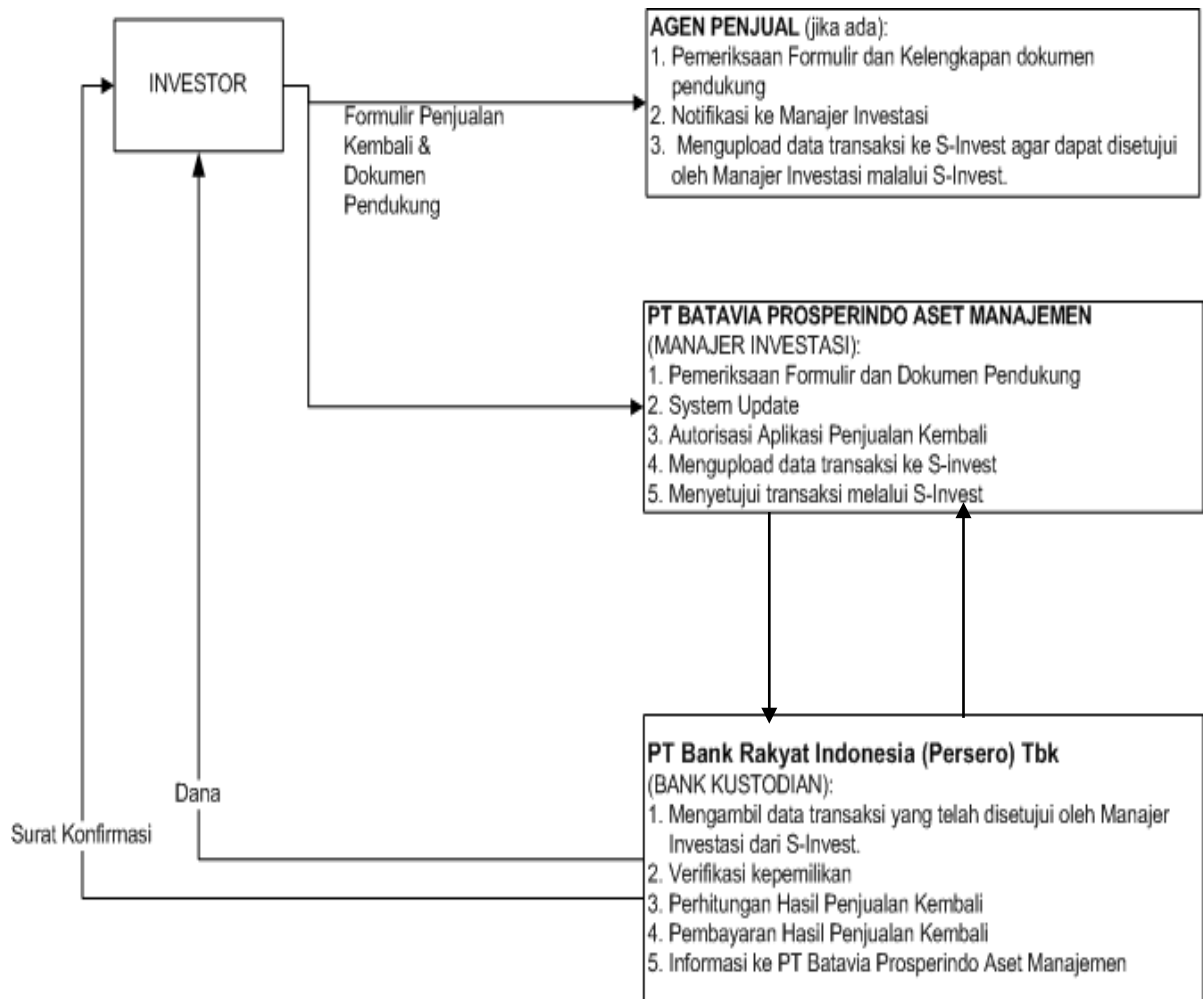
INVESTOR

Formulir Penjualan Kembali & Dokumen Pendukung

AGEN PENJUAL (jika ada):
1. Pemeriksaan Formulir dan Kelengkapan dokumen pendukung
2. Notifikasi ke Manajer Investasi
3. Mengupload data transaksi ke S-Invest agar dapat disetujui oleh Manajer Investasi malalui S-Invest.

PT BATAVIA PROSPERINDO ASET MANAJEMEN (MANAJER INVESTASI):
1. Pemeriksaan Formulir dan Dokumen Pendukung
2. System Update
3. Autorisasi Aplikasi Penjualan Kembali
4. Mengupload data transaksi ke S-invest
5. Menyetujui transaksi melalui S-Invest

Dana

Surat Konfirmasi

PT Bank Rakyat Indonesia (Persero) Tbk
(BANK KUSTODIAN):
1. Mengambil data transaksi yang telah disetujui oleh Manajer Investasi dari S-Invest.
2. Verifikasi kepemilikan
3. Perhitungan Hasil Penjualan Kembali
4. Pembayaran Hasil Penjualan Kembali
5. Informasi ke PT Batavia Prosperindo Aset Manajemen